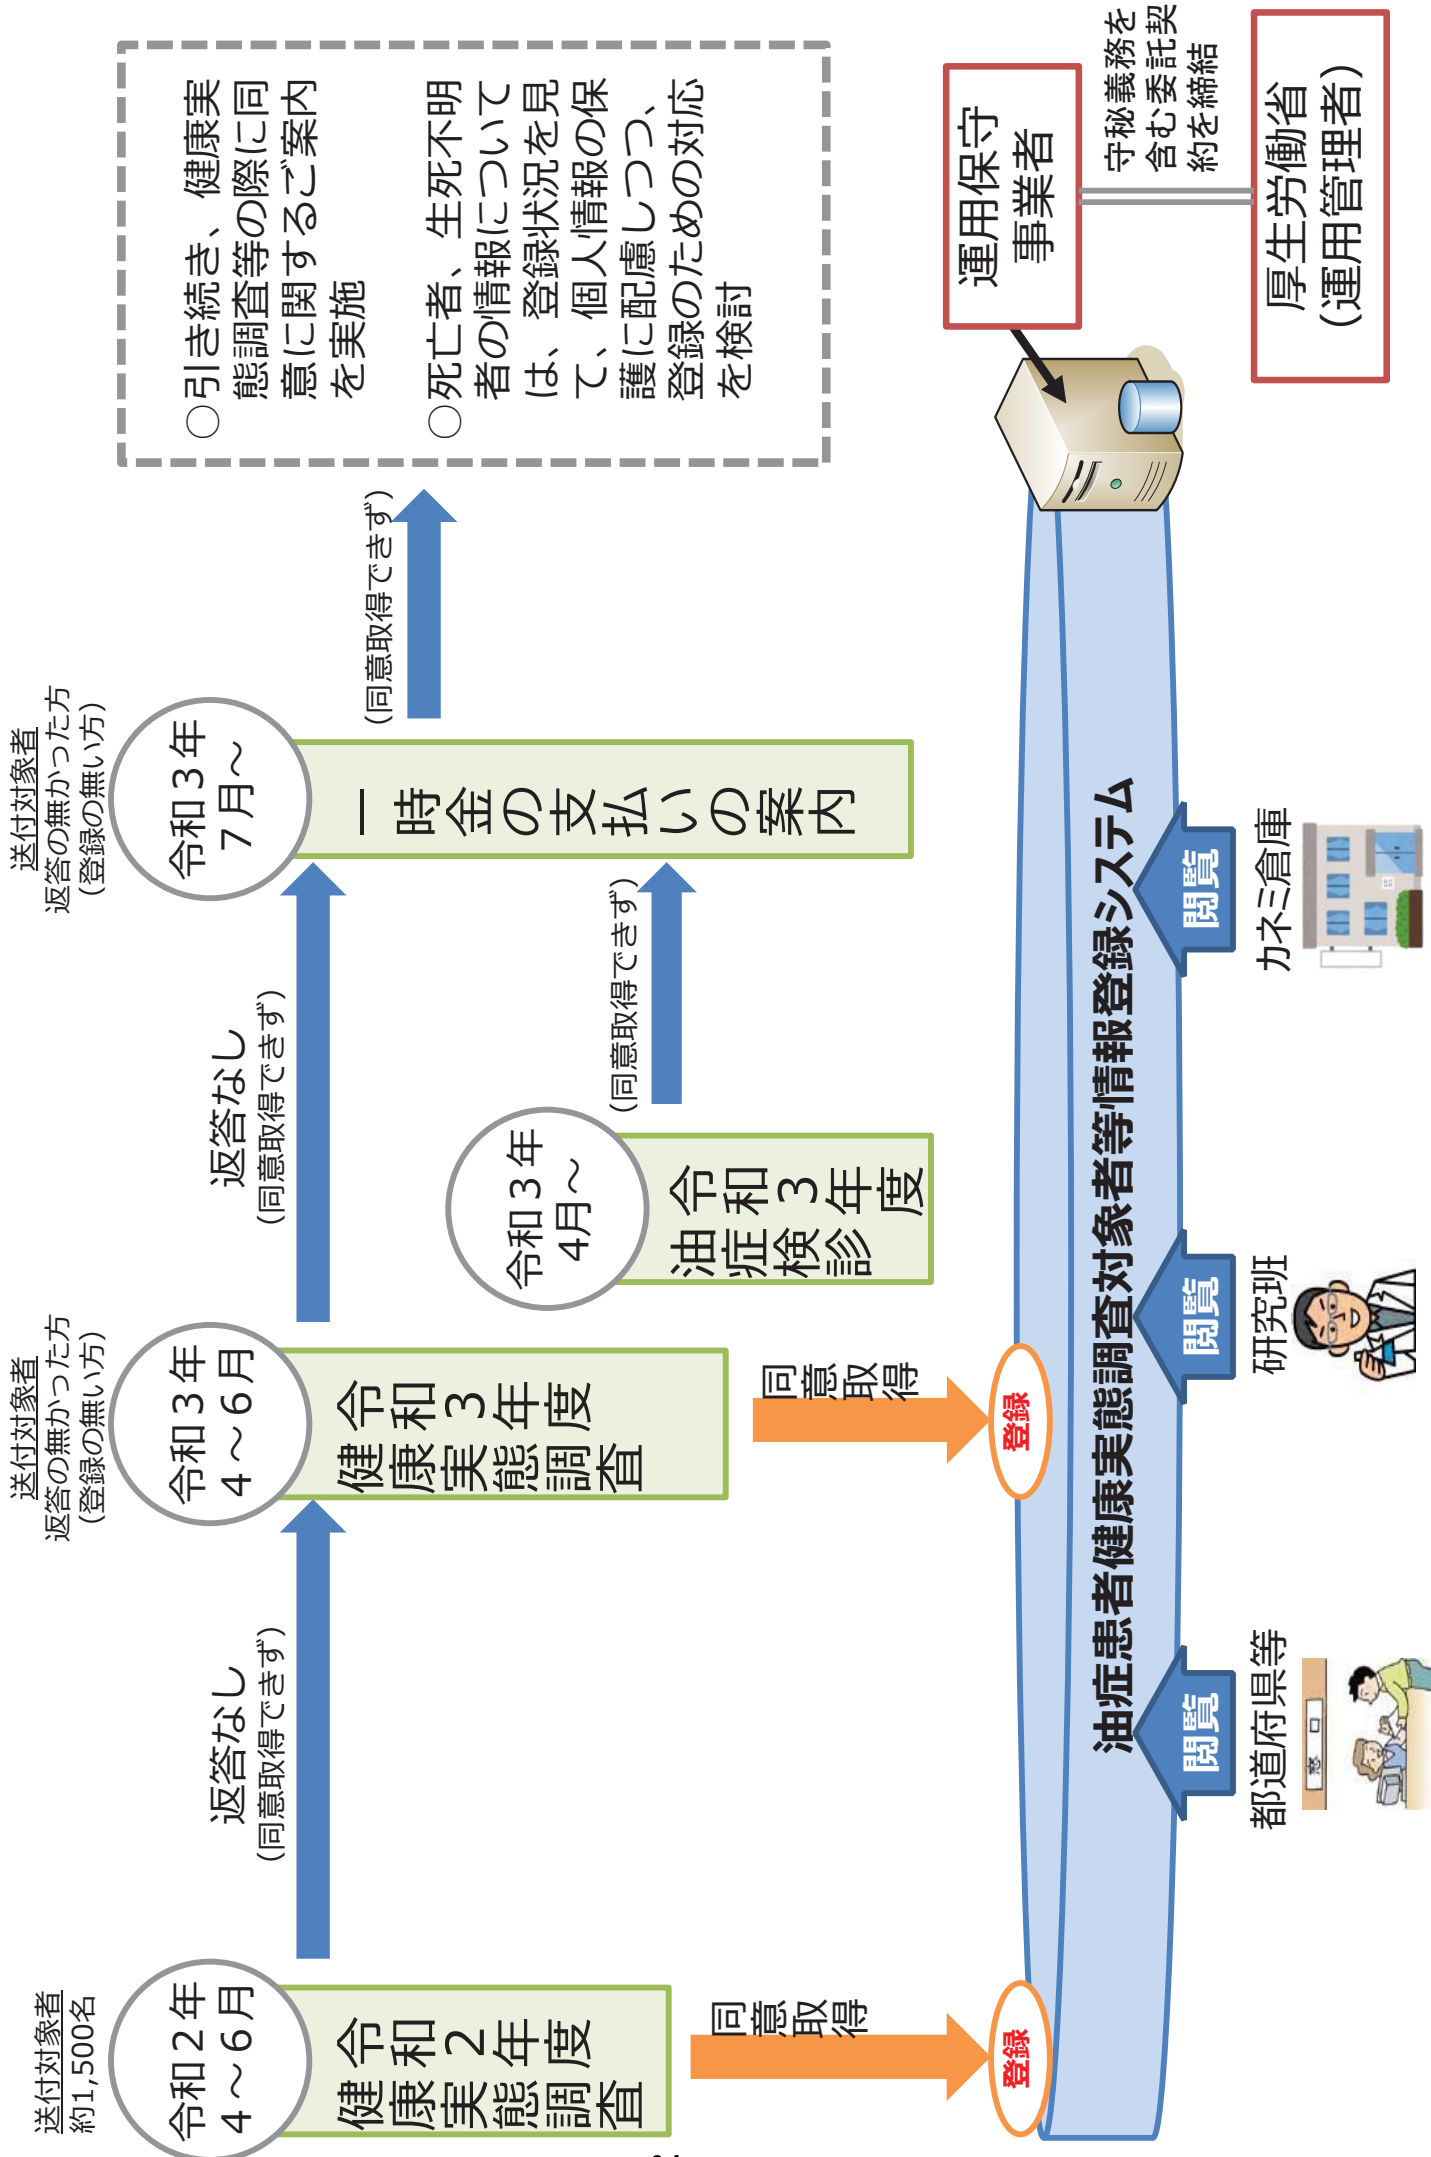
送付対象者
約1,500名

令和２年
４～６月

令和２年度
健康実態調査

同意取得

登録

返答なし
（同意取得できず）

送付対象者
返答の無かった方
（登録の無い方）

令和３年
４～６月

令和３年度
健康実態調査

同意取得

登録

返答なし
（同意取得できず）

令和３年
４月～

令和３年度
油症検診

（同意取得できず）

送付対象者
返答の無かった方
（登録の無い方）

令和３年
７月～

一時金の支払いの案内

（同意取得できず）

○引き続き、健康実態調査等の際に同意に関するご案内を実施

○死亡者、生死不明者の情報については、登録状況を見て、個人情報の保護に配慮しつつ、登録のための対応を検討

油症患者健康実態調査対象者等情報登録システム

閲覧
都道府県等

閲覧
研究班

閲覧
カネミ倉庫

運用保守
事業者

守秘義務を
含む委託契
約を締結

厚生労働省
（運用管理者）